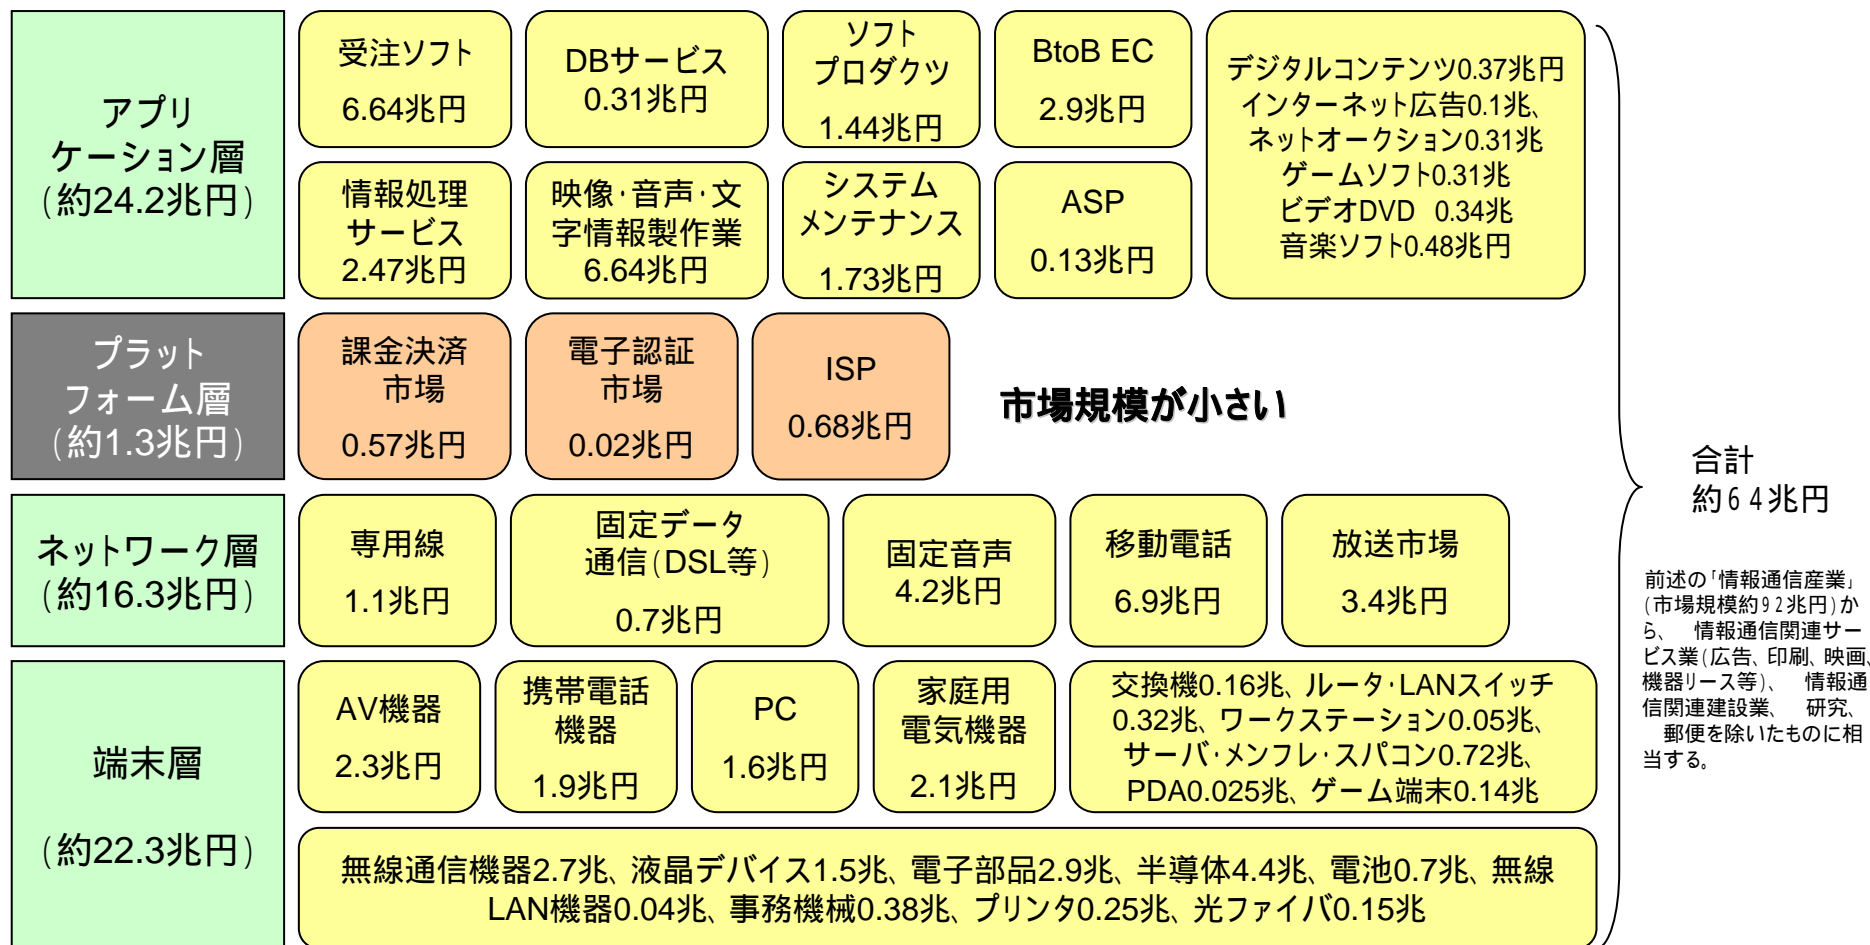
アプリケーション層
(約24.2兆円)

受注ソフト
6.64兆円

DBサービス
0.31兆円

ソフトプロダクツ
1.44兆円

BtoB EC
2.9兆円

デジタルコンテンツ0.37兆円
インターネット広告0.1兆、
ネットオークション0.31兆
ゲームソフト0.31兆
ビデオDVD 0.34兆
音楽ソフト0.48兆円

情報処理サービス
2.47兆円

映像･音声･文字情報製作業
6.64兆円

システムメンテナンス
1.73兆円

ASP
0.13兆円

プラットフォーム層
(約1.3兆円)

課金決済市場
0.57兆円

電子認証市場
0.02兆円

ISP
0.68兆円

市場規模が小さい

ネットワーク層
(約16.3兆円)

専用線
1.1兆円

固定データ通信(DSL等)
0.7兆円

固定音声
4.2兆円

移動電話
6.9兆円

放送市場
3.4兆円

端末層
(約22.3兆円)

AV機器
2.3兆円

携帯電話機器
1.9兆円

PC
1.6兆円

家庭用電気機器
2.1兆円

交換機0.16兆、ルータ･LANスイッチ0.32兆、ワークステーション0.05兆、サーバ･メンフレ･スパコン0.72兆、PDA0.025兆、ゲーム端末0.14兆

無線通信機器2.7兆、液晶デバイス1.5兆、電子部品2.9兆、半導体4.4兆、電池0.7兆、無線LAN機器0.04兆、事務機械0.38兆、プリンタ0.25兆、光ファイバ0.15兆

合計
約64兆円

前述の「情報通信産業」(市場規模約92兆円)から、 情報通信関連サービス業(広告、印刷、映画、機器リース等)、 情報通信関連建設業、 研究、 郵便を除いたものに相当する。